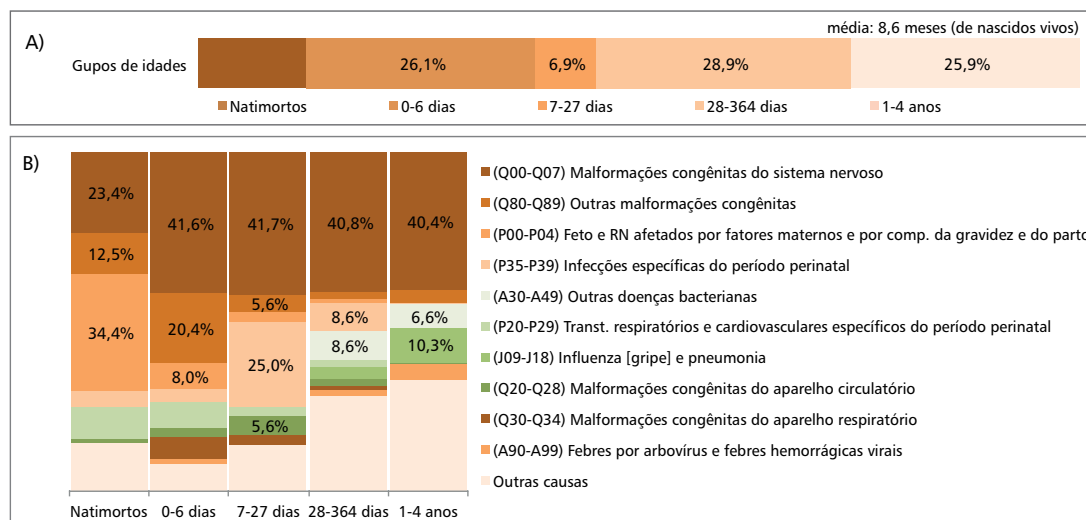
A)

média: 8,6 meses (de nascidos vivos)

Gupos de idades

26,1%

6,9%

28,9%

25,9%

Natimortos

0-6 dias

7-27 dias

28-364 dias

1-4 anos

B)

23,4%

12,5%

34,4%

41,6%

20,4%

8,0%

41,7%

5,6%

25,0%

5,6%

40,8%

8,6%

8,6%

40,4%

6,6%

10,3%

Natimortos

0-6 dias

7-27 dias

28-364 dias

1-4 anos

(Q00-Q07) Malformações congênitas do sistema nervoso

(Q80-Q89) Outras malformações congênitas

(P00-P04) Feto e RN afetados por fatores maternos e por comp. da gravidez e do parto

(P35-P39) Infecções específicas do período perinatal

(A30-A49) Outras doenças bacterianas

(P20-P29) Transt. respiratórios e cardiovasculares específicos do período perinatal

(J09-J18) Influenza [gripe] e pneumonia

(Q20-Q28) Malformações congênitas do aparelho circulatório

(Q30-Q34) Malformações congênitas do aparelho respiratório

(A90-A99) Febres por arbovírus e febres hemorrágicas virais

Outras causas